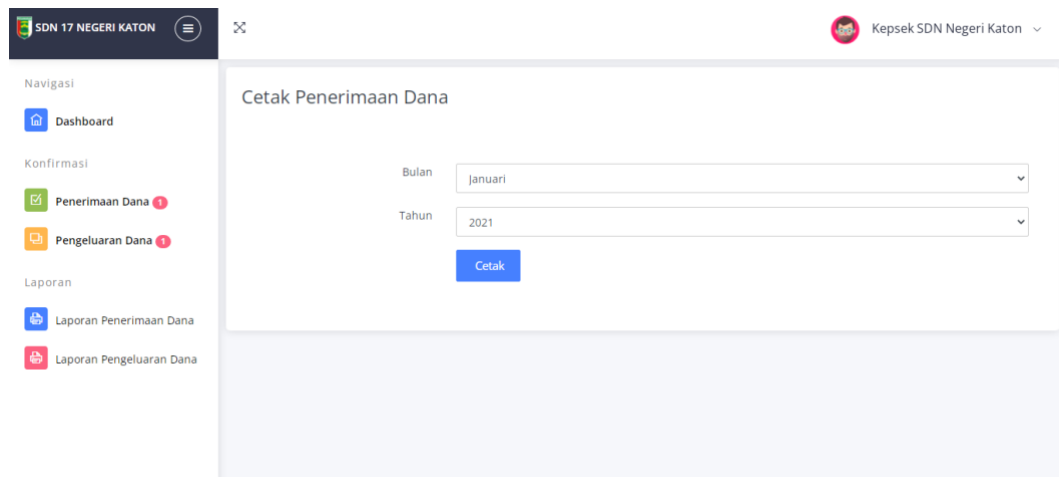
SDN 17 NEGERI KATON

Kepsek SDN Negeri Katon

Navigasi

Dashboard

Konfirmasi

Penerimaan Dana 1

Pengeluaran Dana 1

Laporan

Laporan Penerimaan Dana

Laporan Pengeluaran Dana

Cetak Penerimaan Dana

Bulan Januari

Tahun 2021

Cetak